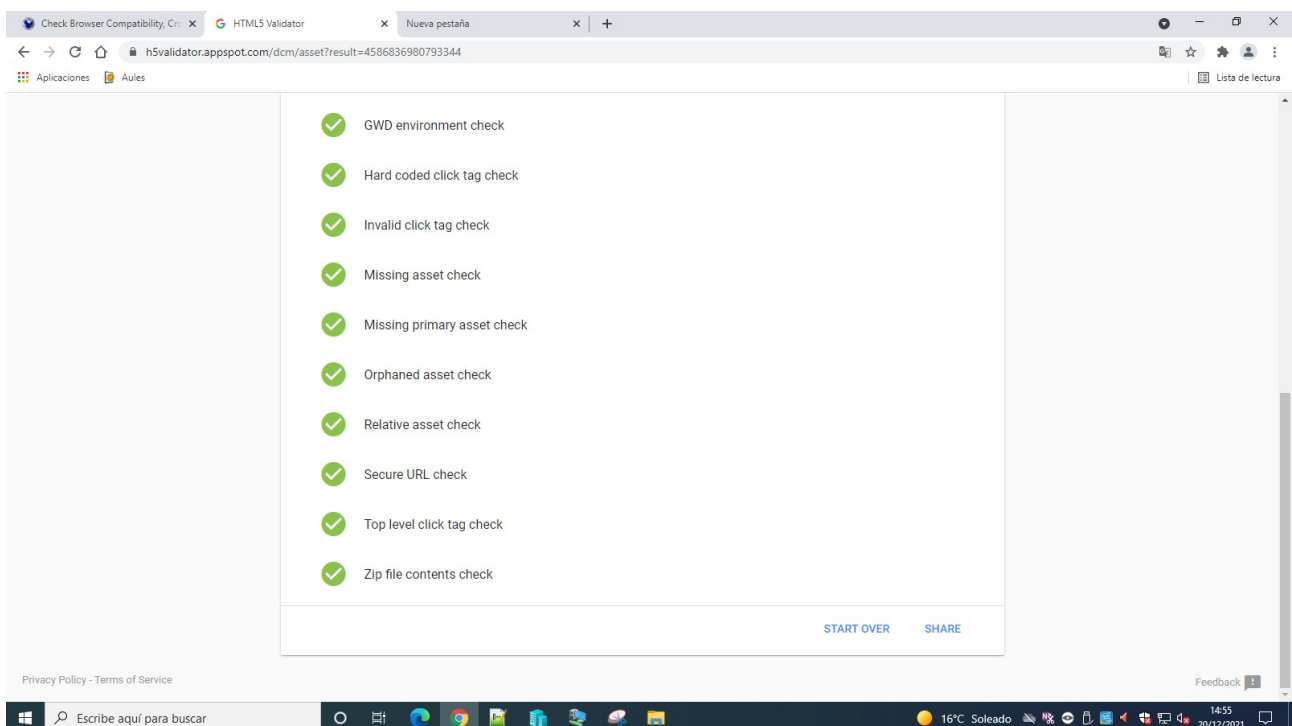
Check Browser Compatibility, Cr
HTML5 Validator
Nueva pestaña
h5validator.appspot.com/dcm/asset?result=4586836980793344
Aplicaciones Aules
Lista de lectura

GWD environment check
Hard coded click tag check
Invalid click tag check
Missing asset check
Missing primary asset check
Orphaned asset check
Relative asset check
Secure URL check
Top level click tag check
Zip file contents check

START OVER SHARE

Privacy Policy - Terms of Service
Feedback

Escribe aquí para buscar
16°C Soleado
14:55
20/12/2021